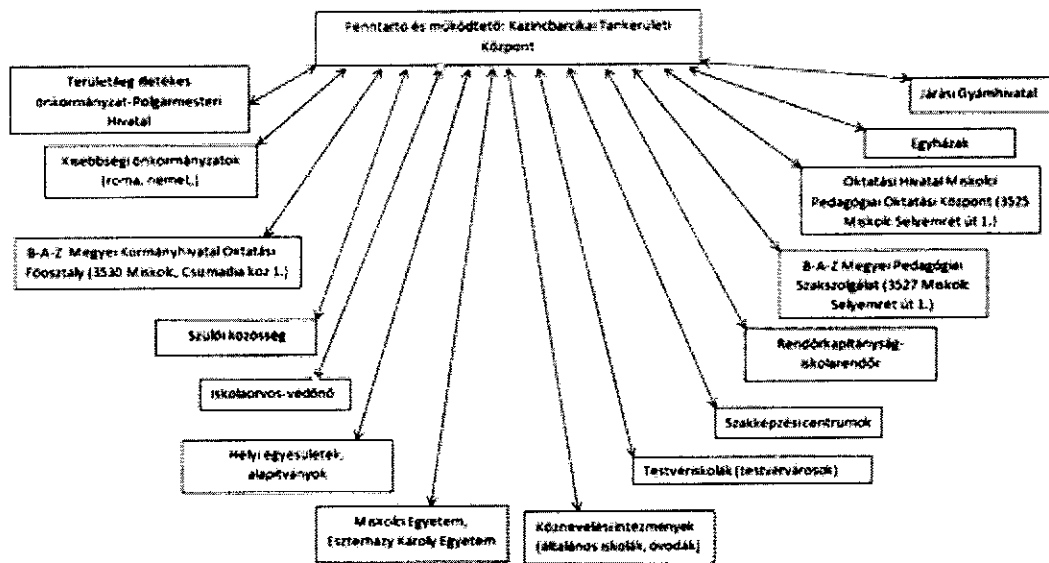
Fenntartó és működtető: Kazincbarcikai Tankerületi Központ

Területileg illetékes önkormányzat-Polgármesteri Hivatal

Kisebbségi önkormányzatok (roma, német,)

B-A-Z Megyei Kormányhivatal Oktatási Főosztály (3530 Miskolc, Csizmadia köz 1.)

Szülői közösség

Iskolaorvos-védőnő

Helyi egyesületek, alapítványok

Miskolci Egyetem, Eszterházy Károly Egyetem

Köznevelési intézmények (általános iskolák, óvodák)

Testvériskolák (testvérvárosok)

Szakképzési centrumok

Rendőrkapitányság-iskolarendőr

B-A-Z Megyei Pedagógiai Szakszolgálat (3527 Miskolc Selyemrét út 1.)

Oktatási Hivatal Miskolci Pedagógiai Oktatási Központ (3525 Miskolc Selyemrét út 1.)

Egyházak

Járási Gyámhivatal